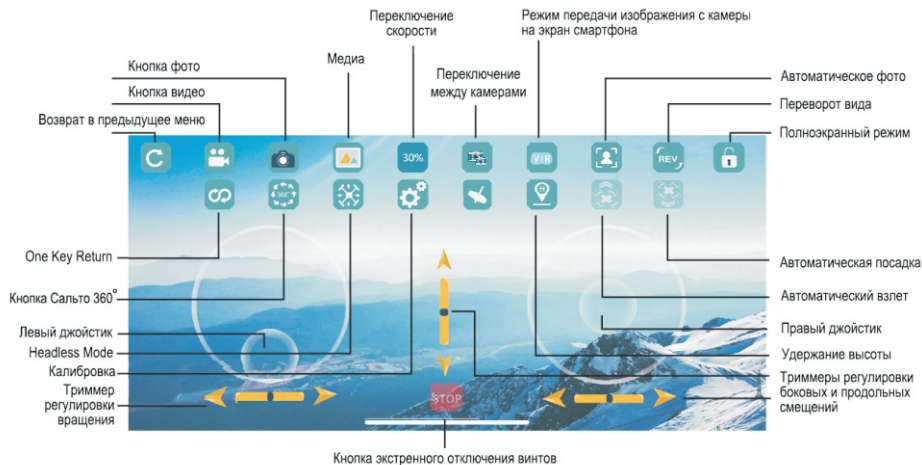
Переключение скорости

Режим передачи изображения с камеры на экран смартфона

Кнопка фото

Медиа

Переключение между камерами

Автоматическое фото

Кнопка видео

Переворот вида

Возврат в предыдущее меню

Полноэкранный режим

30%

VR

REV

One Key Return

Автоматическая посадка

Кнопка Сальто 360°

360°

Автоматический взлет

Левый джойстик

Правый джойстик

Headless Mode

Удержание высоты

Калибровка

Триммер регулировки вращения

STOP

Триммеры регулировки боковых и продольных смещений

Кнопка экстренного отключения винтов